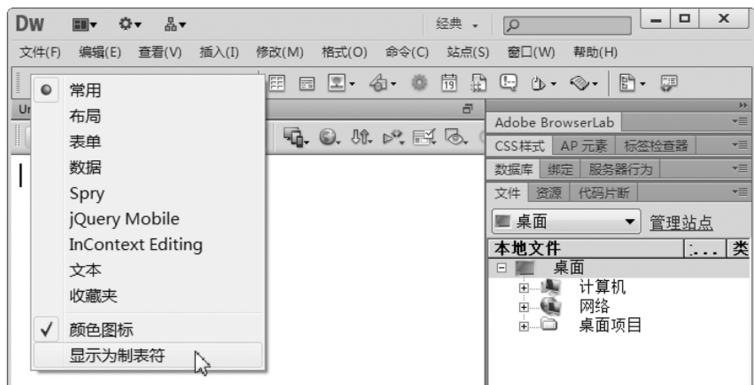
DW

经典

文件(F) 编辑(E) 查看(V) 插入(I) 修改(M) 格式(O) 命令(C) 站点(S) 窗口(W) 帮助(H)

常用
布局
表单
数据
Spry
jQuery Mobile
InContext Editing
文本
收藏夹
✓ 颜色图标
显示为制表符

Adobe BrowserLab
CSS样式 AP 元素 标签检查器
数据库 绑定 服务器行为
文件 资源 代码片断
桌面 管理站点
本地文件 类
桌面
计算机
网络
桌面项目